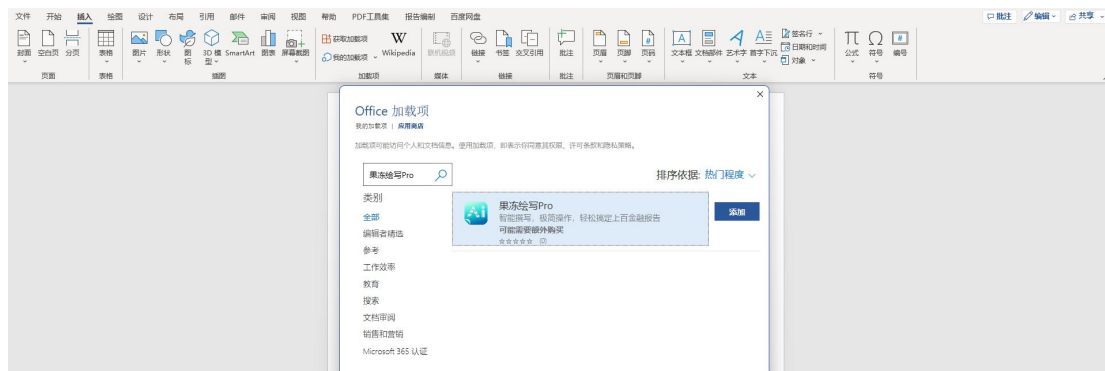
文件 开始 插入 绘图 设计 布局 引用 邮件 审阅 视图 帮助 PDF工具集 报告编制 百度网盘

批注 编辑 共享

封面 空白页 分页 表格 图片 形状 图标 3D 模型 SmartArt 图表 屏幕截图 获取加载项 我的加载项 Wikipedia 联机视频 链接 书签 交叉引用 批注 页眉 页脚 页码 文本框 文档部件 艺术字 首字下沉 签名行 日期和时间 对象 公式 符号 编号

页面 表格 插图 加载项 媒体 链接 批注 页眉和页脚 文本 符号

Office 加载项

我的加载项 | 应用商店

加载项可能访问个人和文档信息。使用加载项，即表示你同意其权限、许可条款和隐私策略。

果冻绘写Pro

排序依据: 热门程度

类别

全部

编辑者精选

参考

工作效率

教育

搜索

文档审阅

销售和营销

Microsoft 365 认证

果冻绘写Pro

智能撰写，极简操作，轻松搞定上百金融报告

可能需要额外购买

☆☆☆☆☆ (0)

添加